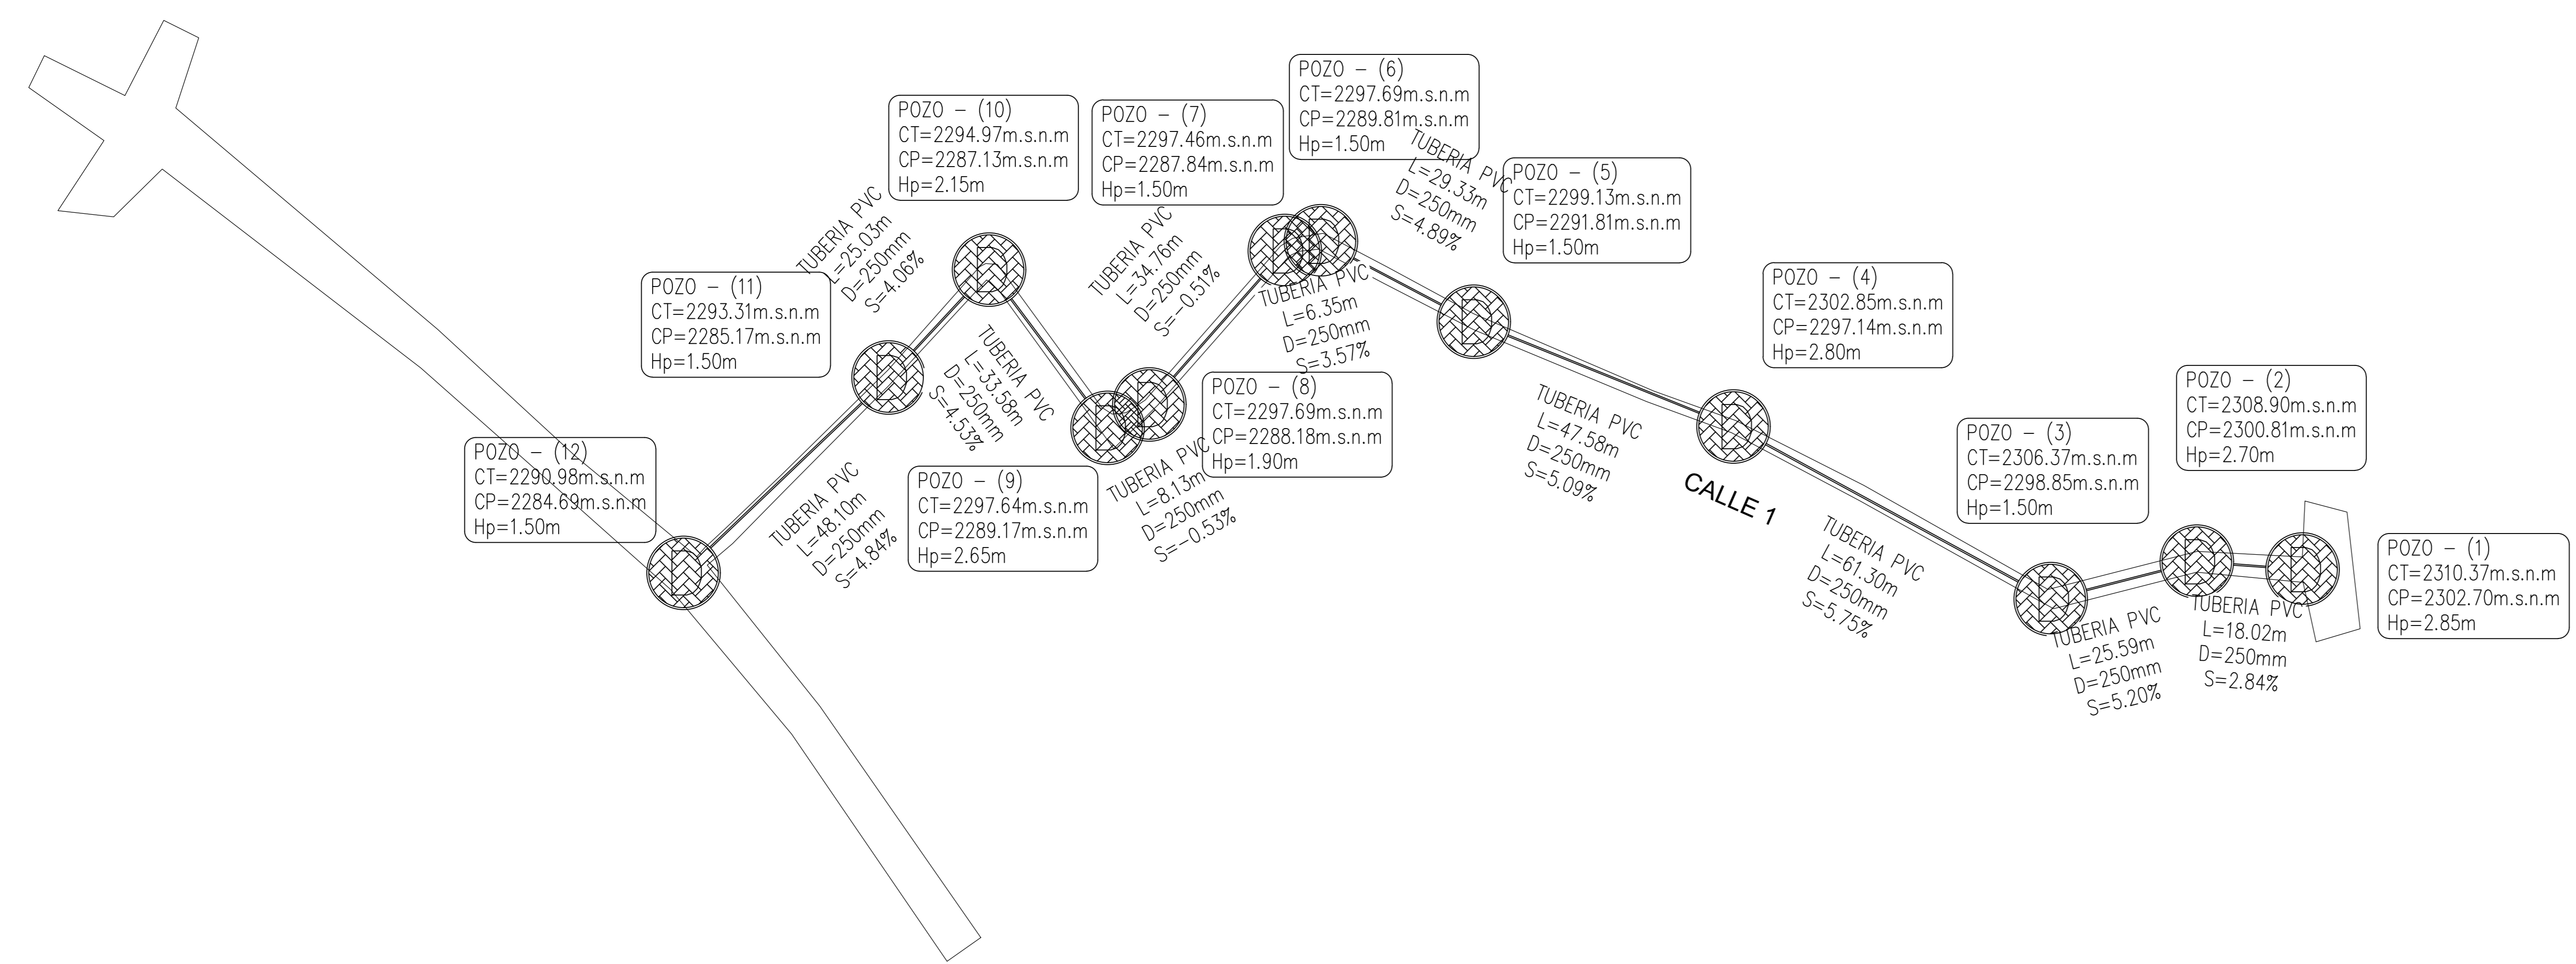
POZO – (6)
CT=2297.69m.s.n.m
CP=2289.81m.s.n.m
Hp=1.50m

POZO – (10)
CT=2294.97m.s.n.m
CP=2287.13m.s.n.m
Hp=2.15m

POZO – (7)
CT=2297.46m.s.n.m
CP=2287.84m.s.n.m
Hp=1.50m

TUBERIA PVC
L=29.33m
D=250mm
S=4.89%

POZO – (5)
CT=2299.13m.s.n.m
CP=2291.81m.s.n.m
Hp=1.50m

TUBERIA PVC
L=25.03m
D=250mm
S=4.06%

TUBERIA PVC
L=34.76m
D=250mm
S=-0.51%

POZO – (11)
CT=2293.31m.s.n.m
CP=2285.17m.s.n.m
Hp=1.50m

TUBERIA PVC
L=6.35m
D=250mm
S=3.57%

POZO – (4)
CT=2302.85m.s.n.m
CP=2297.14m.s.n.m
Hp=2.80m

TUBERIA PVC
L=33.58m
D=250mm
S=4.53%

POZO – (8)
CT=2297.69m.s.n.m
CP=2288.18m.s.n.m
Hp=1.90m

POZO – (2)
CT=2308.90m.s.n.m
CP=2300.81m.s.n.m
Hp=2.70m

TUBERIA PVC
L=47.58m
D=250mm
S=5.09%

POZO – (12)
CT=2290.98m.s.n.m
CP=2284.69m.s.n.m
Hp=1.50m

POZO – (3)
CT=2306.37m.s.n.m
CP=2298.85m.s.n.m
Hp=1.50m

TUBERIA PVC
L=8.13m
D=250mm
S=-0.53%

CALLE 1

TUBERIA PVC
L=48.10m
D=250mm
S=4.84%

POZO – (9)
CT=2297.64m.s.n.m
CP=2289.17m.s.n.m
Hp=2.65m

TUBERIA PVC
L=61.30m
D=250mm
S=5.75%

POZO – (1)
CT=2310.37m.s.n.m
CP=2302.70m.s.n.m
Hp=2.85m

TUBERIA PVC
L=25.59m
D=250mm
S=5.20%

TUBERIA PVC
L=18.02m
D=250mm
S=2.84%